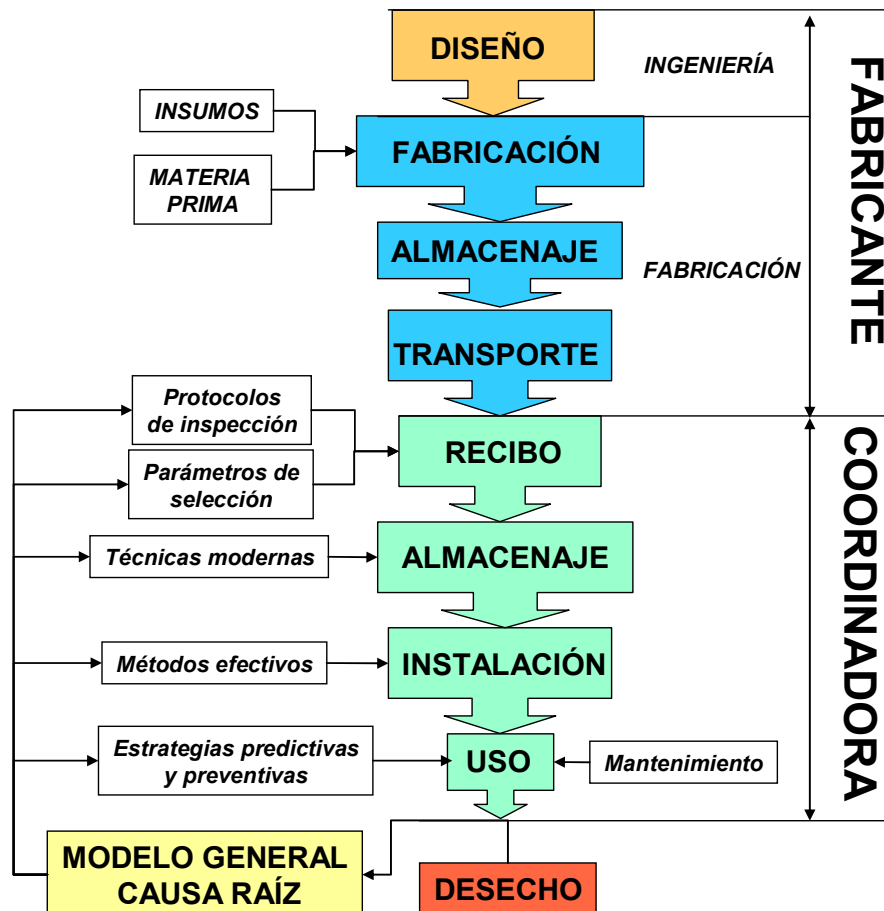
DISEÑO

INGENIERÍA

INSUMOS

MATERIA PRIMA

FABRICACIÓN

ALMACENAJE

FABRICACIÓN

TRANSPORTE

FABRICANTE

Protocolos de inspección

Parámetros de selección

RECIBO

Técnicas modernas

ALMACENAJE

Métodos efectivos

INSTALACIÓN

Estrategias predictivas y preventivas

USO

Mantenimiento

COORDINADORA

MODELO GENERAL CAUSA RAÍZ

DESECHO